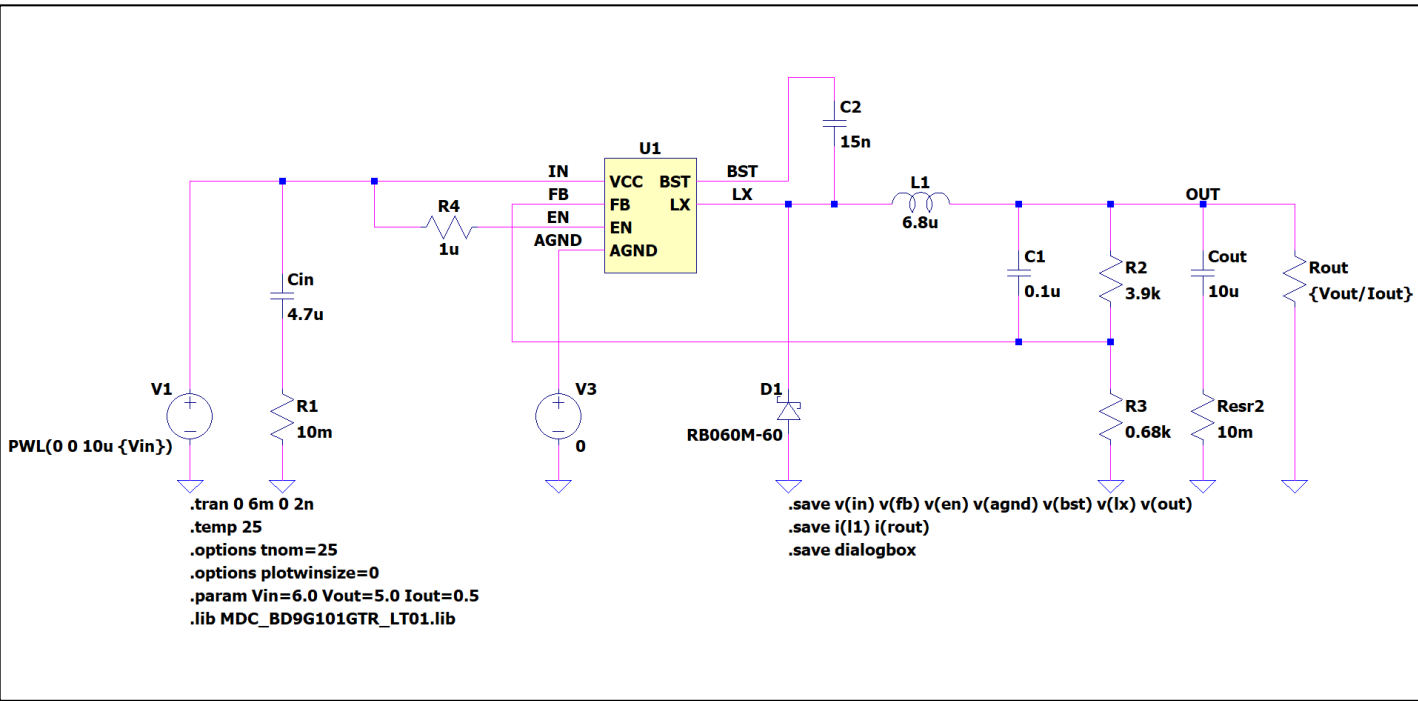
C2
15n

U1

IN
FB
EN
AGND

VCC
FB
EN
AGND

BST
LX

BST
LX

L1
6.8u

OUT

R4
1u

Cin
4.7u

C1
0.1u

R2
3.9k

Cout
10u

Rout
{Vout/Iout}

V1

PWL(0 0 10u {Vin})

R1
10m

V3
0

D1
RB060M-60

R3
0.68k

Resr2
10m

.tran 0 6m 0 2n
.temp 25
.options tnom=25
.options plotwinsize=0
.param Vin=6.0 Vout=5.0 Iout=0.5
.lib MDC_BD9G101GTR_LT01.lib

.save v(in) v(fb) v(en) v(agnd) v(bst) v(lx) v(out)
.save i(l1) i(rout)
.save dialogbox